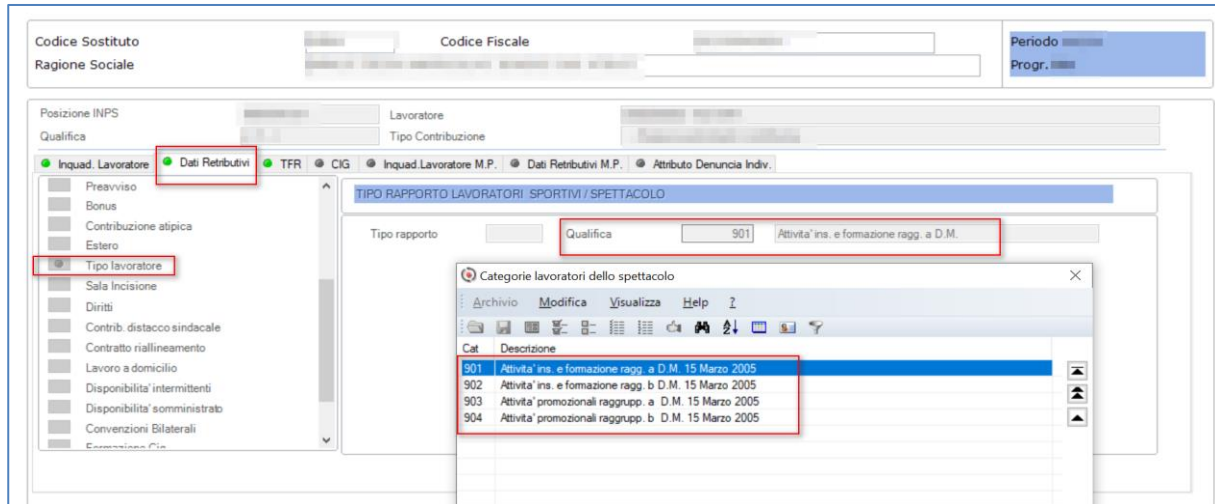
Codice Sostituto
Codice Fiscale
Periodo
Ragione Sociale
Progr.

Posizione INPS
Lavoratore
Qualifica
Tipo Contribuzione

Inquad. Lavoratore | Dati Retributivi | TFR | CIG | Inquad.Lavoratore M.P. | Dati Retributivi M.P. | Attributo Denuncia Indiv.

Preavviso
Bonus
Contribuzione atipica
Estero
Tipo lavoratore
Sala Incisione
Diritti
Contrib. distacco sindacale
Contratto riallineamento
Lavoro a domicilio
Disponibilita' intermittenti
Disponibilita' somministrato
Convenzioni Bilaterali
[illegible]

TIPO RAPPORTO LAVORATORI SPORTIVI / SPETTACOLO

Tipo rapporto
Qualifica 901 Attivita' ins. e formazione ragg. a D.M.

Categorie lavoratori dello spettacolo

Archivio Modifica Visualizza Help ?

| Cat | Descrizione |
|---|---|
| 901 | Attivita' ins. e formazione ragg. a D.M. 15 Marzo 2005 |
| 902 | Attivita' ins. e formazione ragg. b D.M. 15 Marzo 2005 |
| 903 | Attivita' promozionali raggrupp. a D.M. 15 Marzo 2005 |
| 904 | Attivita' promozionali raggrupp. b D.M. 15 Marzo 2005 |